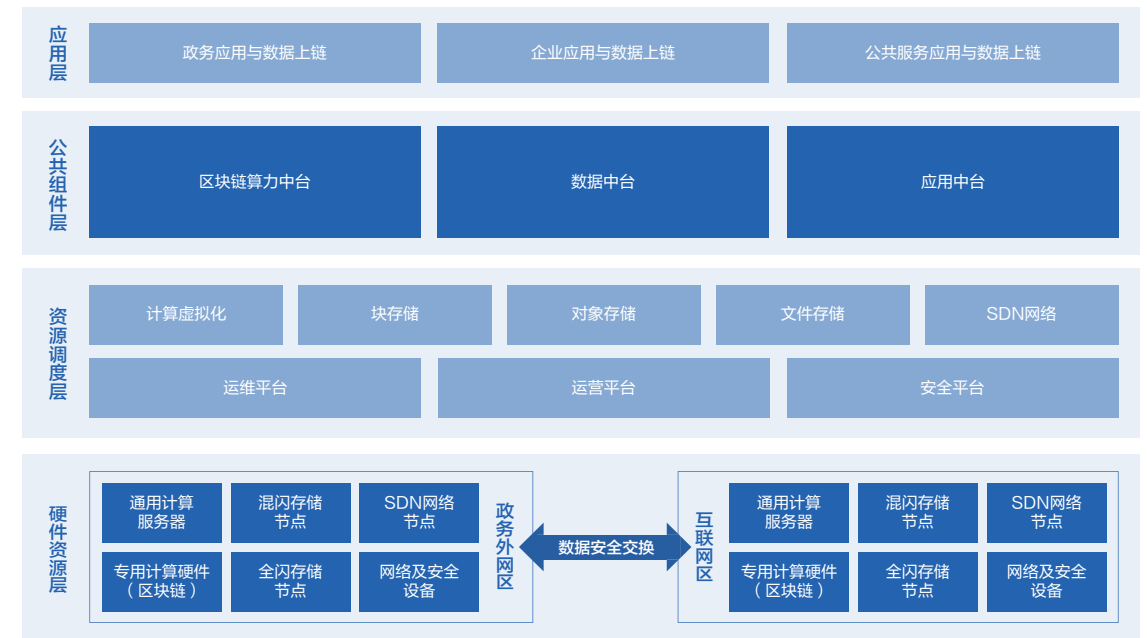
应用层

政务应用与数据上链

企业应用与数据上链

公共服务应用与数据上链

公共组件层

区块链算力中台

数据中台

应用中台

资源调度层

计算虚拟化

块存储

对象存储

文件存储

SDN网络

运维平台

运营平台

安全平台

硬件资源层

通用计算服务器

混闪存储节点

SDN网络节点

专用计算硬件（区块链）

全闪存储节点

网络及安全设备

政务外网区

数据安全交换

互联网区

通用计算服务器

混闪存储节点

SDN网络节点

专用计算硬件（区块链）

全闪存储节点

网络及安全设备